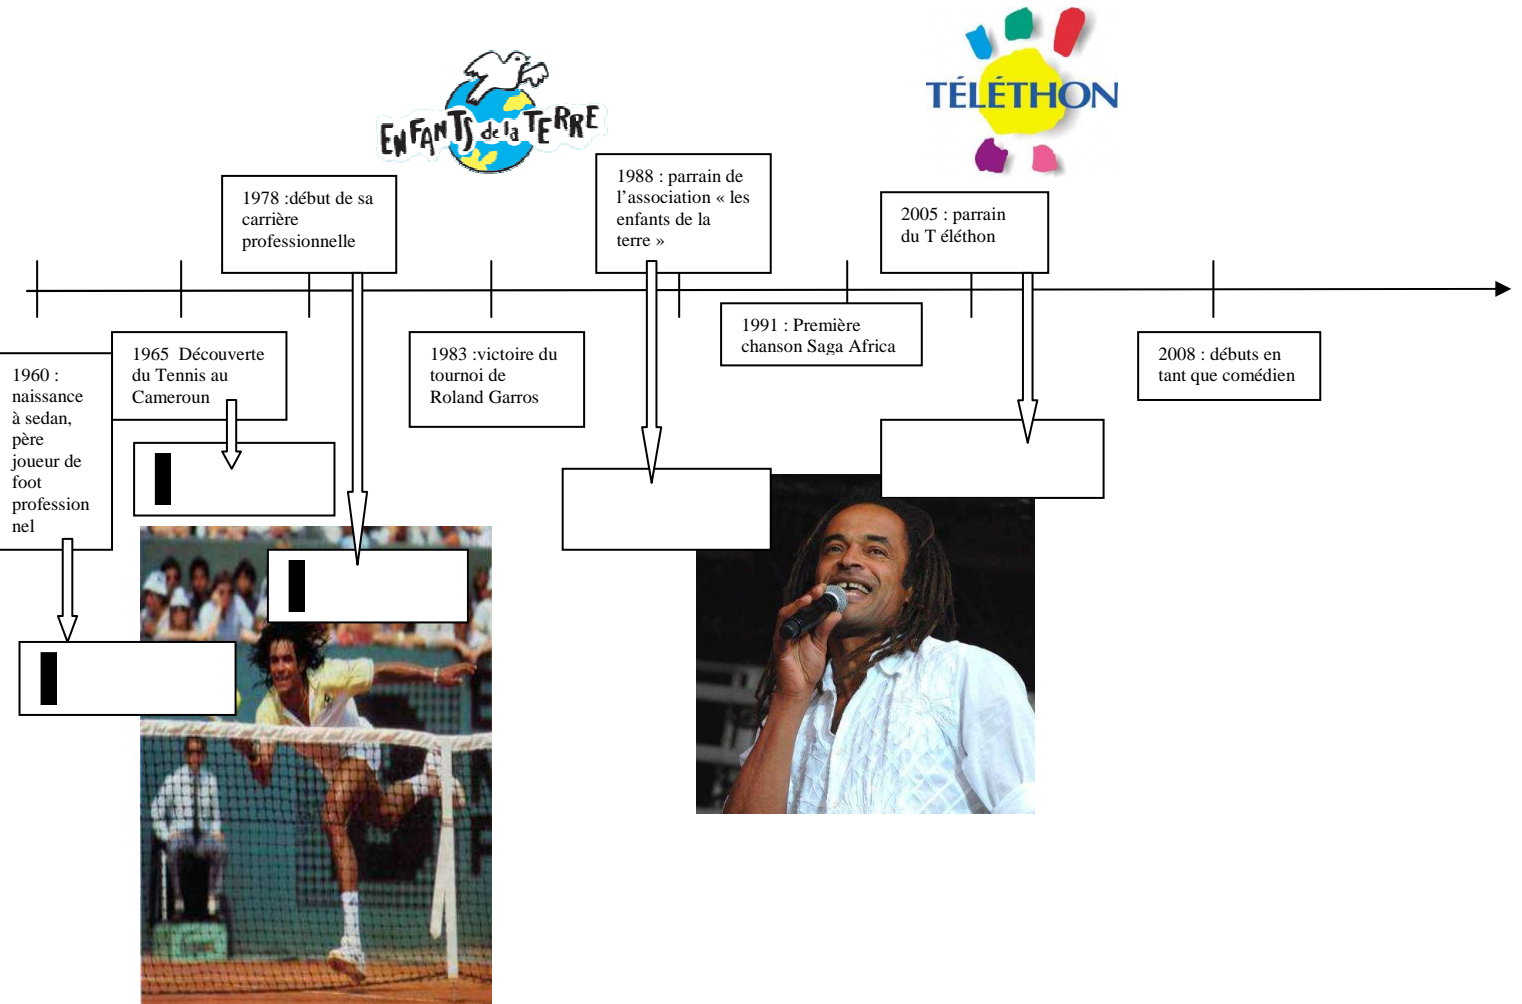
ENFANTS de la TERRE

TÉLÉTHON

1978 :début de sa carrière professionnelle

1988 : parrain de l'association « les enfants de la terre »

2005 : parrain du T éléthon

1960 : naissance à sedan, père joueur de foot profession nel

1965 Découverte du Tennis au Cameroun

1983 :victoire du tournoi de Roland Garros

1991 : Première chanson Saga Africa

2008 : débuts en tant que comédien